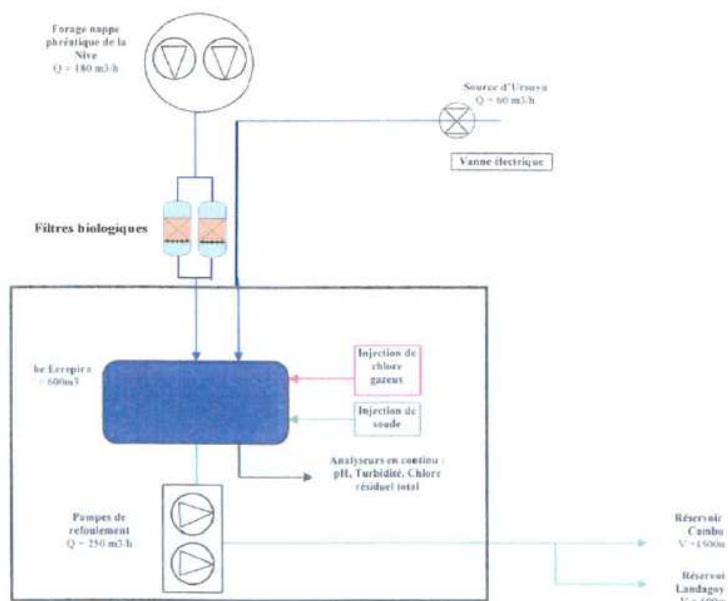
Forage nappe phréatique de la Nive
Q = 180 m3/h

Source d'Ursuya
Q = 60 m3/h

Vanne électrique

Filtres biologiques

be Errepira
= 600m3

Injection de chlore gazeux

Injection de soude

Analyseurs en continu : pH, Turbidité, Chlore résiduel total

Pompes de refoulement
Q = 250 m3/h

Réservoir Cambo
V =1500m

Réservoi Landagoy
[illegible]